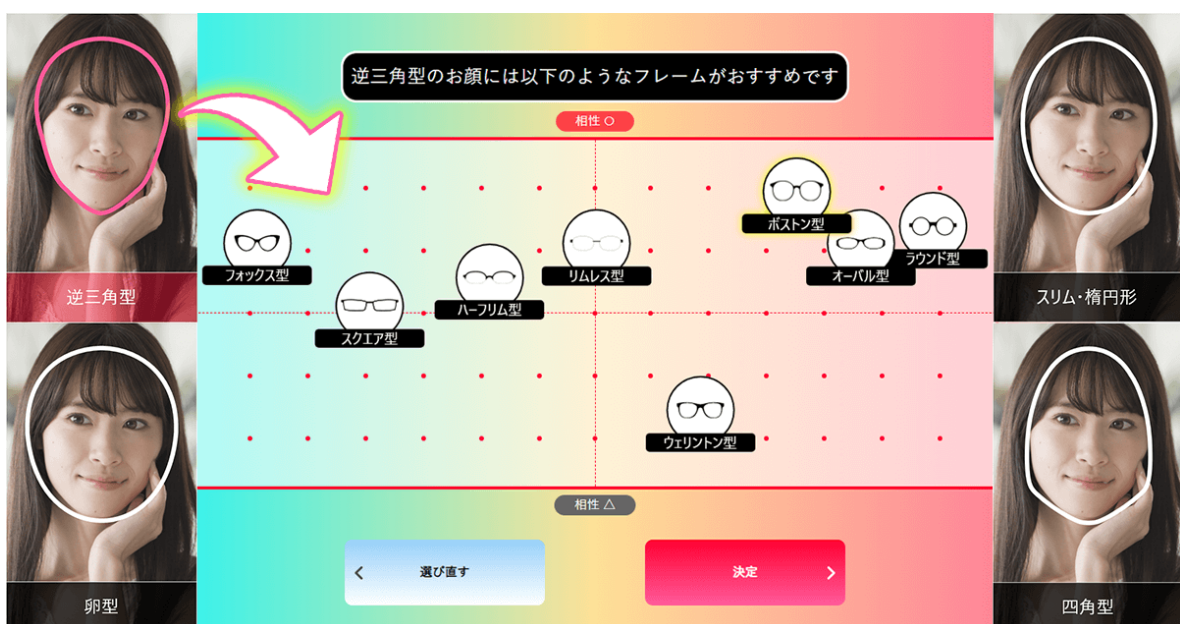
逆三角型のお顔には以下のようなフレームがおすすめです

相性 ○

逆三角型

ボストン型

フォックス型

リムレス型

オーバル型

ラウンド型

スリム・楕円形

スクエア型

ハーフリム型

ウェリントン型

相性 △

卵型

< 選び直す

決定 >

四角型